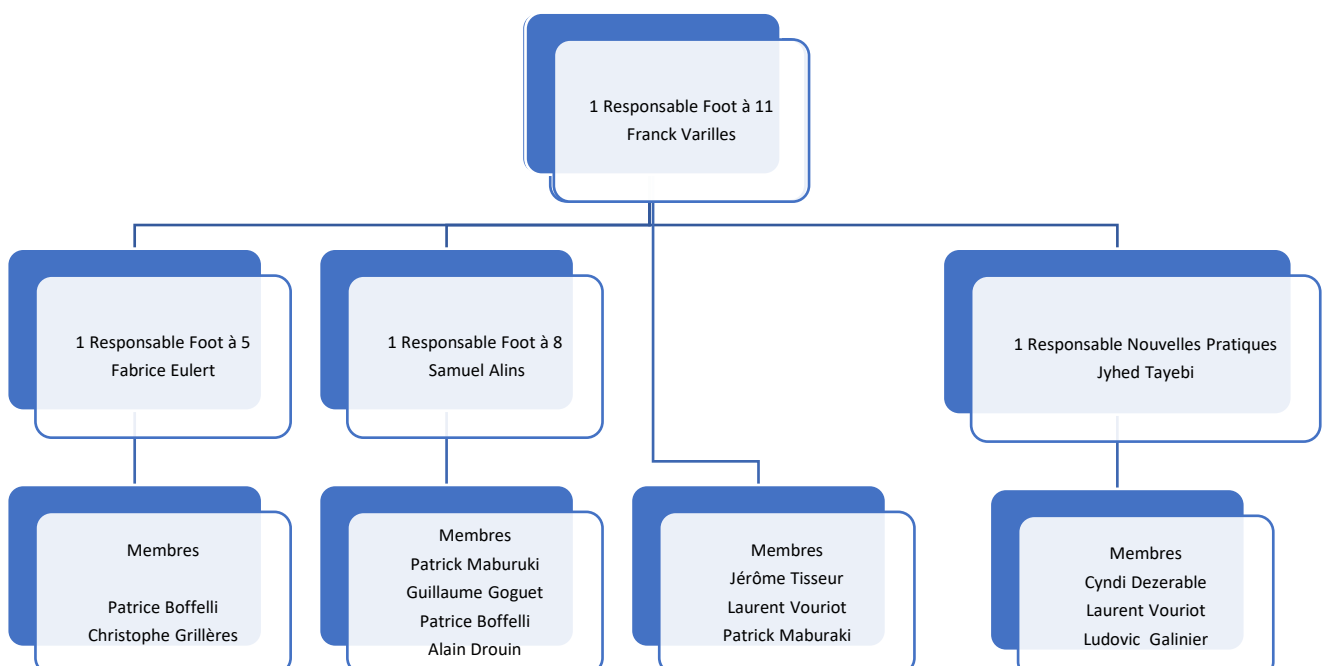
1 Responsable Foot à 11
Franck Varilles

1 Responsable Foot à 5
Fabrice Eulert

1 Responsable Foot à 8
Samuel Alins

1 Responsable Nouvelles Pratiques
Jyhed Tayebi

Membres

Patrice Boffelli
Christophe Grillères

Membres
Patrick Maburuki
Guillaume Goguet
Patrice Boffelli
Alain Drouin

Membres
Jérôme Tisseur
Laurent Vouriot
Patrick Maburaki

Membres
Cyndi Dezerable
Laurent Vouriot
Ludovic Galinier